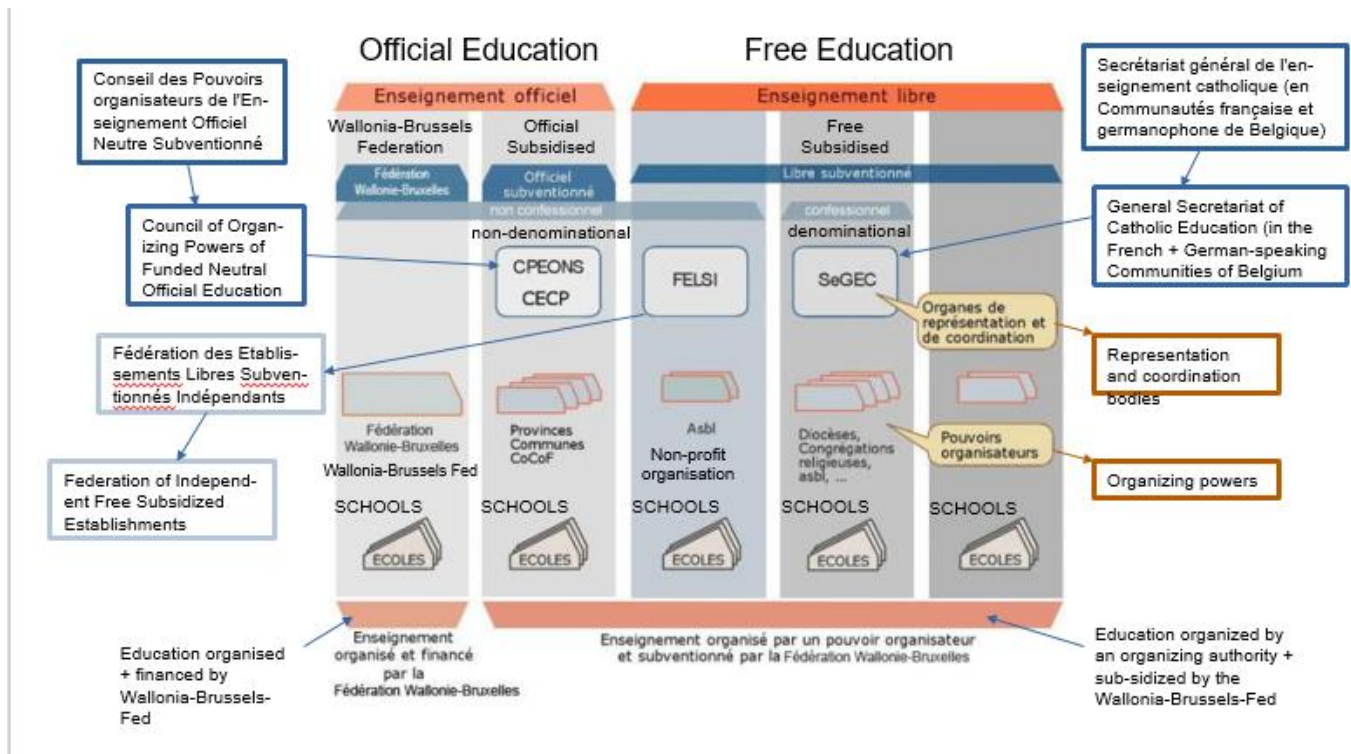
Official Education

Free Education

Conseil des Pouvoirs organisateurs de l'Enseignement Officiel Neutre Subventionné

Secrétariat général de l'enseignement catholique (en Communautés française et germanophone de Belgique)

Enseignement officiel

Enseignement libre

Wallonia-Brussels Federation

Official Subsidised

Free Subsidised

Fédération Wallonie-Bruxelles

Officiel subventionné

Libre subventionné

non confessionnel

confessionnel

Council of Organizing Powers of Funded Neutral Official Education

non-denominational

denominational

General Secretariat of Catholic Education (in the French + German-speaking Communities of Belgium

CPEONS
CECP

FELSI

SeGEC

Organes de représentation et de coordination

Representation and coordination bodies

Fédération des Etablissements Libres Subventionnés Indépendants

Federation of Independent Free Subsidized Establishments

Fédération Wallonie-Bruxelles
Wallonia-Brussels Fed

Provinces Communes CoCoF

Asbl
Non-profit organisation

Diocèses, Congrégations religieuses, asbl, ...

Pouvoirs organisateurs

Organizing powers

SCHOOLS

SCHOOLS

SCHOOLS

SCHOOLS

SCHOOLS

ECOLES

ECOLES

ECOLES

ECOLES

ECOLES

Education organised + financed by Wallonia-Brussels-Fed

Enseignement organisé et financé par la Fédération Wallonie-Bruxelles

Enseignement organisé par un pouvoir organisateur et subventionné par la Fédération Wallonie-Bruxelles

Education organized by an organizing authority + sub-sidized by the Wallonia-Brussels-Fed